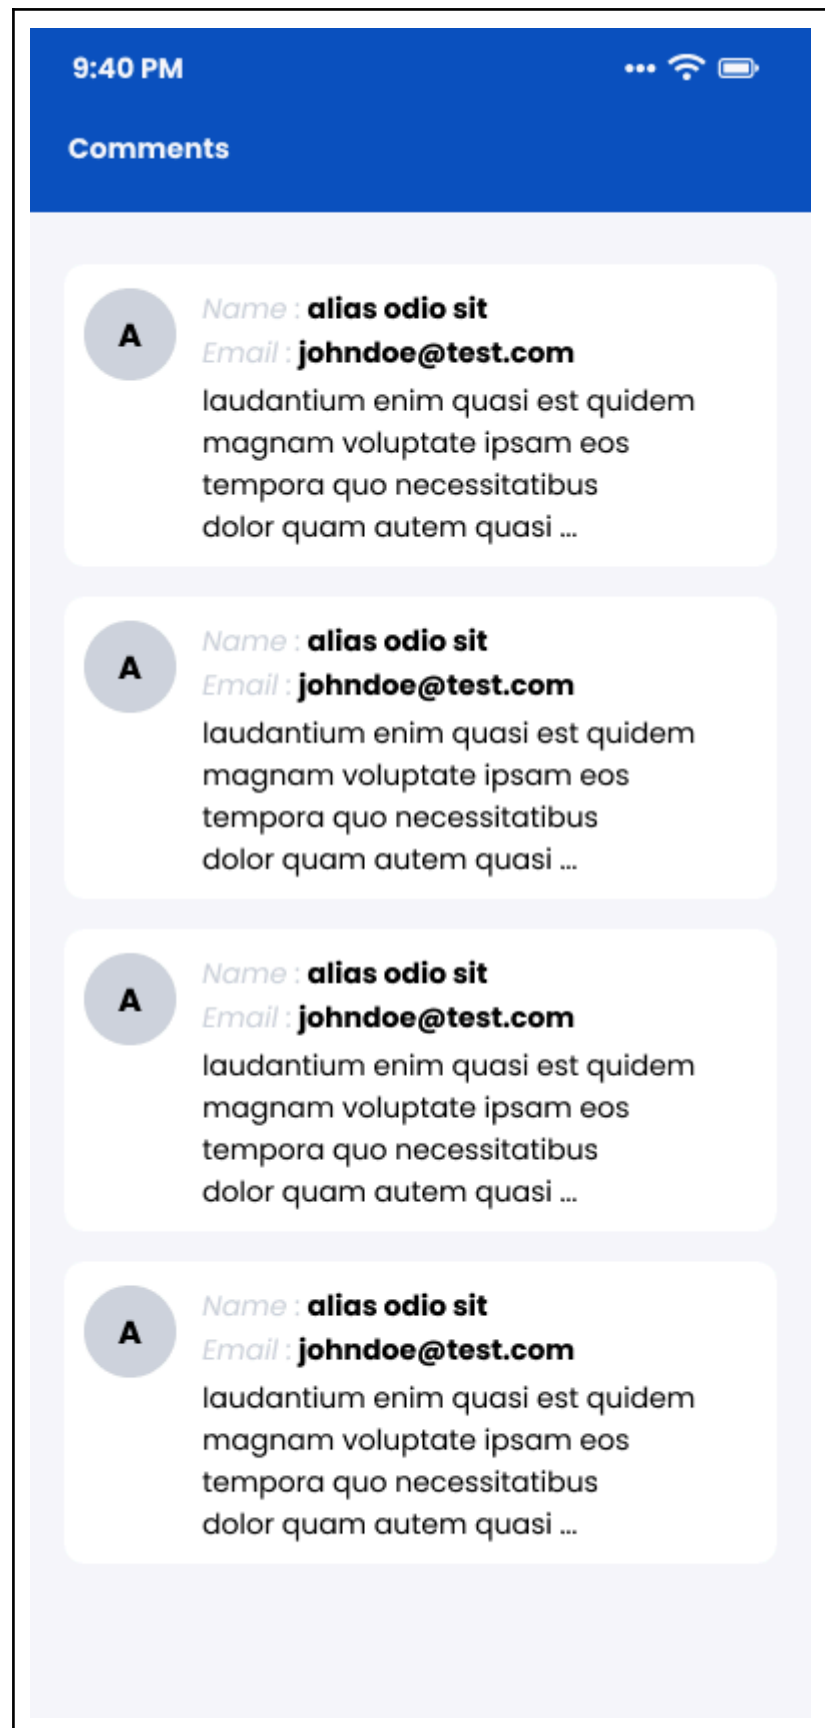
9:40 PM

Comments

A
Name : alias odio sit
Email : johndoe@test.com
laudantium enim quasi est quidem magnam voluptate ipsam eos tempora quo necessitatibus dolor quam autem quasi ...

A
Name : alias odio sit
Email : johndoe@test.com
laudantium enim quasi est quidem magnam voluptate ipsam eos tempora quo necessitatibus dolor quam autem quasi ...

A
Name : alias odio sit
Email : johndoe@test.com
laudantium enim quasi est quidem magnam voluptate ipsam eos tempora quo necessitatibus dolor quam autem quasi ...

A
Name : alias odio sit
Email : johndoe@test.com
laudantium enim quasi est quidem magnam voluptate ipsam eos tempora quo necessitatibus dolor quam autem quasi ...